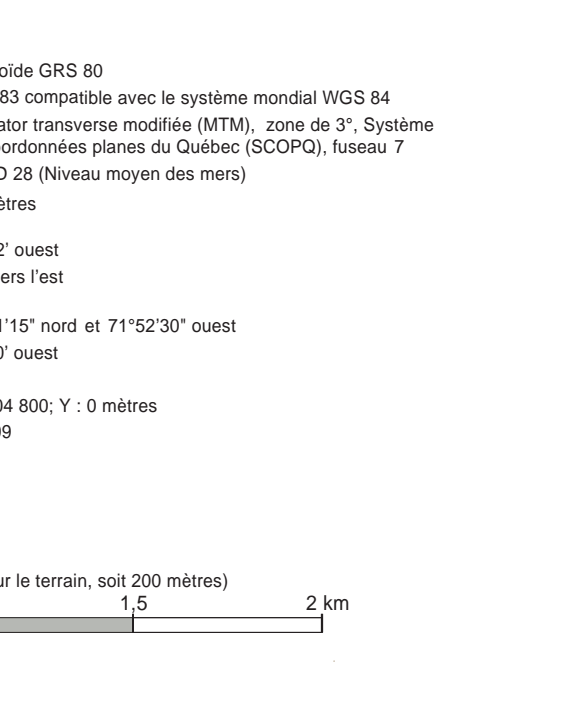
oïde GRS 80
83 compatible avec le système mondial WGS 84
ator transverse modifiée (MTM), zone de 3°, Système
ordonnées planes du Québec (SCOPQ), fuseau 7
D 28 (Niveau moyen des mers)
ètres

2' ouest
ers l'est

1'15" nord et 71°52'30" ouest
0' ouest

04 800; Y : 0 mètres
99

ur le terrain, soit 200 mètres)
1,5 2 km